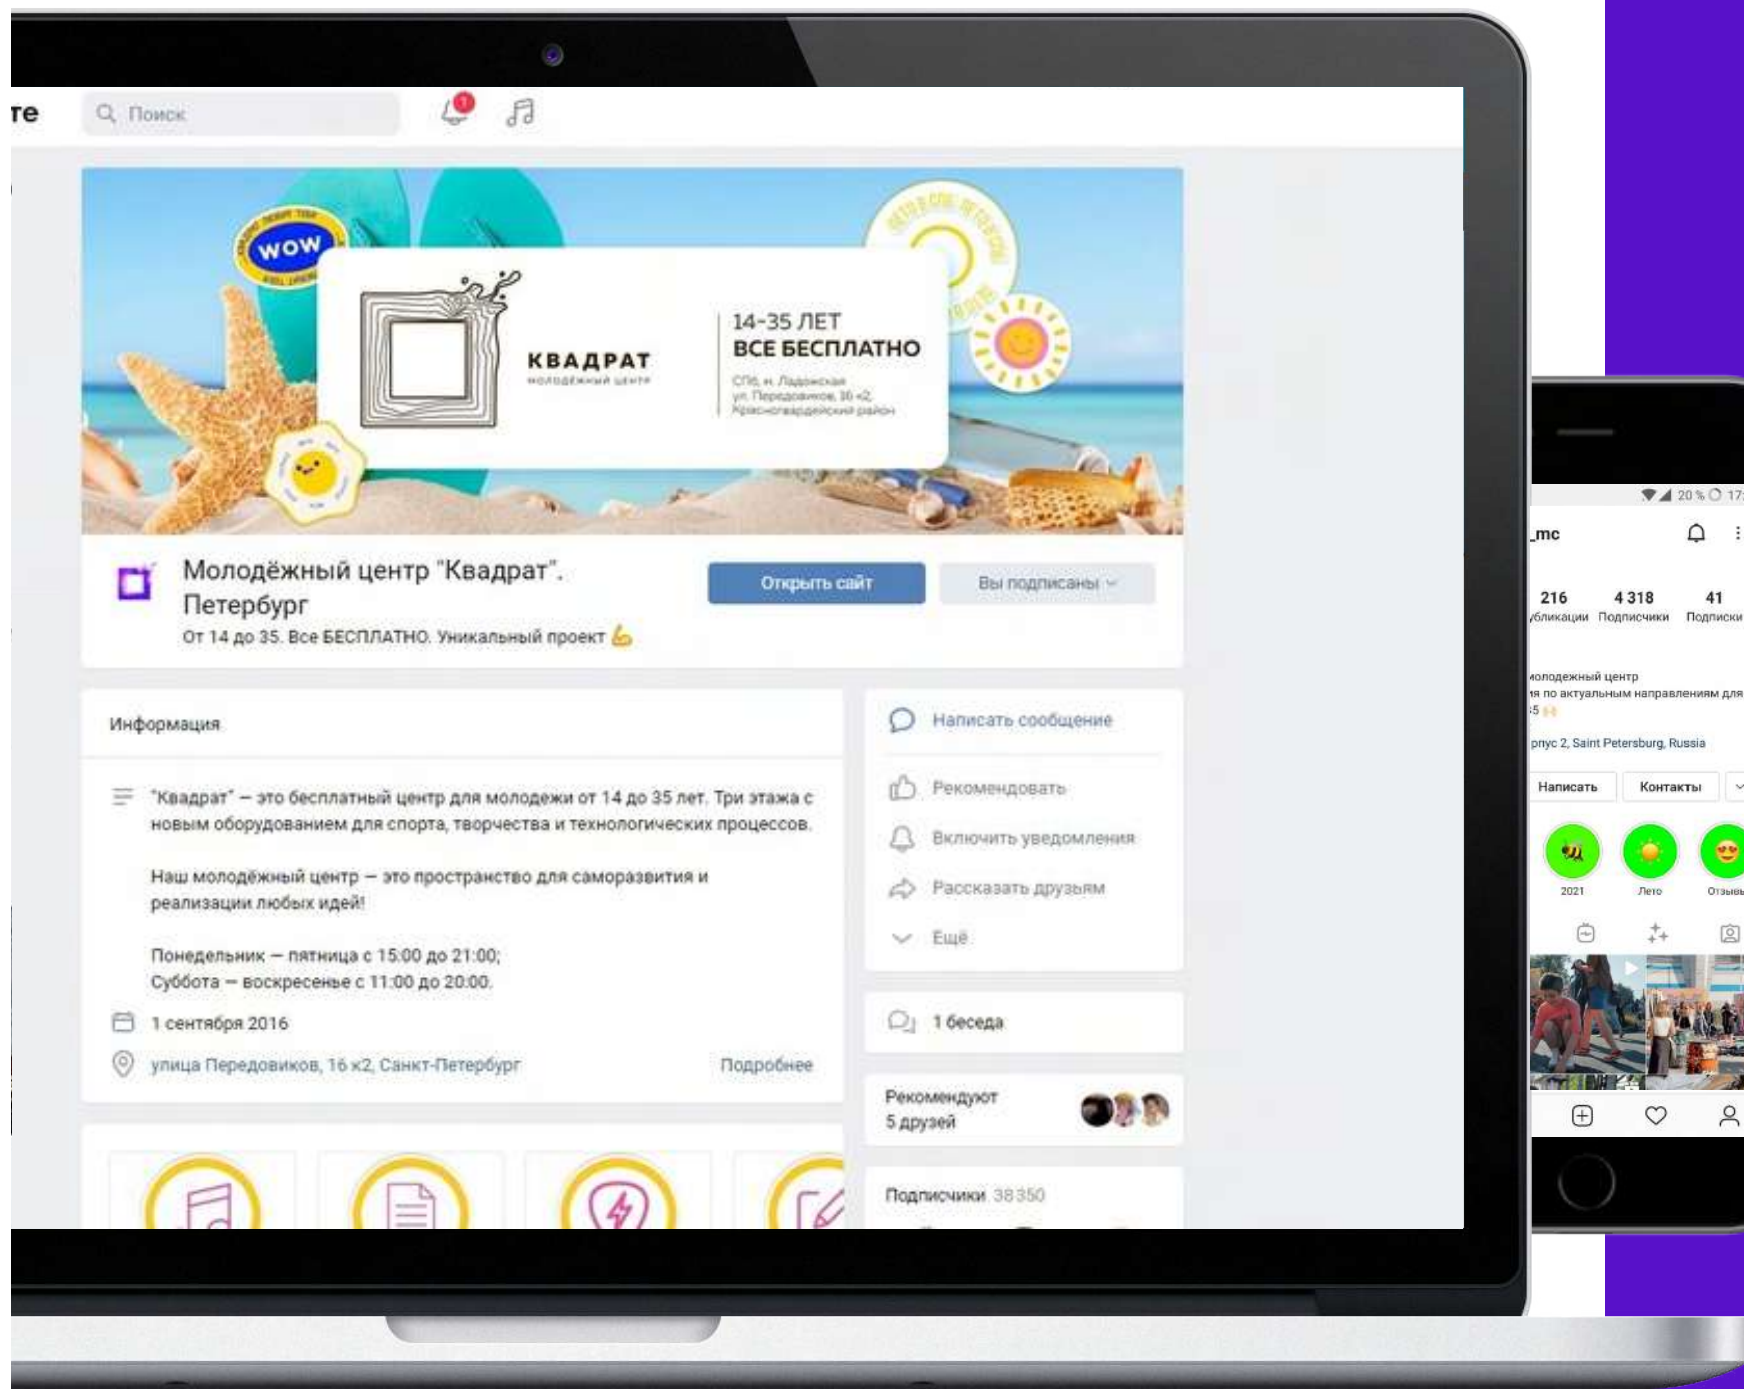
те

Поиск

WOW

КВАДРАТ
молодёжный центр

14-35 ЛЕТ
ВСЕ БЕСПЛАТНО
СПб, м. Ладожская
ул. Передовиков, 16 к2,
Красногвардейский район

Молодёжный центр "Квадрат". Петербург
От 14 до 35. Все БЕСПЛАТНО. Уникальный проект

Открыть сайт
Вы подписаны

Информация

"Квадрат" — это бесплатный центр для молодежи от 14 до 35 лет. Три этажа с новым оборудованием для спорта, творчества и технологических процессов.

Наш молодёжный центр — это пространство для саморазвития и реализации любых идей!

Понедельник — пятница с 15:00 до 21:00;
Суббота — воскресенье с 11:00 до 20:00.

1 сентября 2016

улица Передовиков, 16 к2, Санкт-Петербург
Подробнее

Написать сообщение
Рекомендовать
Включить уведомления
Рассказать друзьям
Ещё

1 беседа

Рекомендуют
5 друзей

Подписчики 38 350

20 % 17

_mc

216 убликации
4 318 Подписчики
41 Подписки

молодежный центр
ия по актуальным направлениям для
5

рпус 2, Saint Petersburg, Russia

Написать
Контакты

2021
Лето
Отзывы